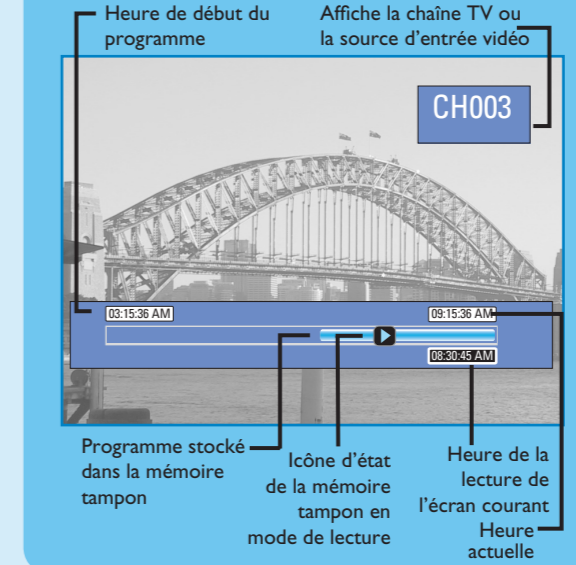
Heure de début du programme

Affiche la chaîne TV ou la source d'entrée vidéo

CH003

03:15:36 AM

09:15:36 AM

08:30:45 AM

Programme stocké dans la mémoire tampon

Icône d'état de la mémoire tampon en mode de lecture

Heure de la lecture de l'écran courant

Heure actuelle